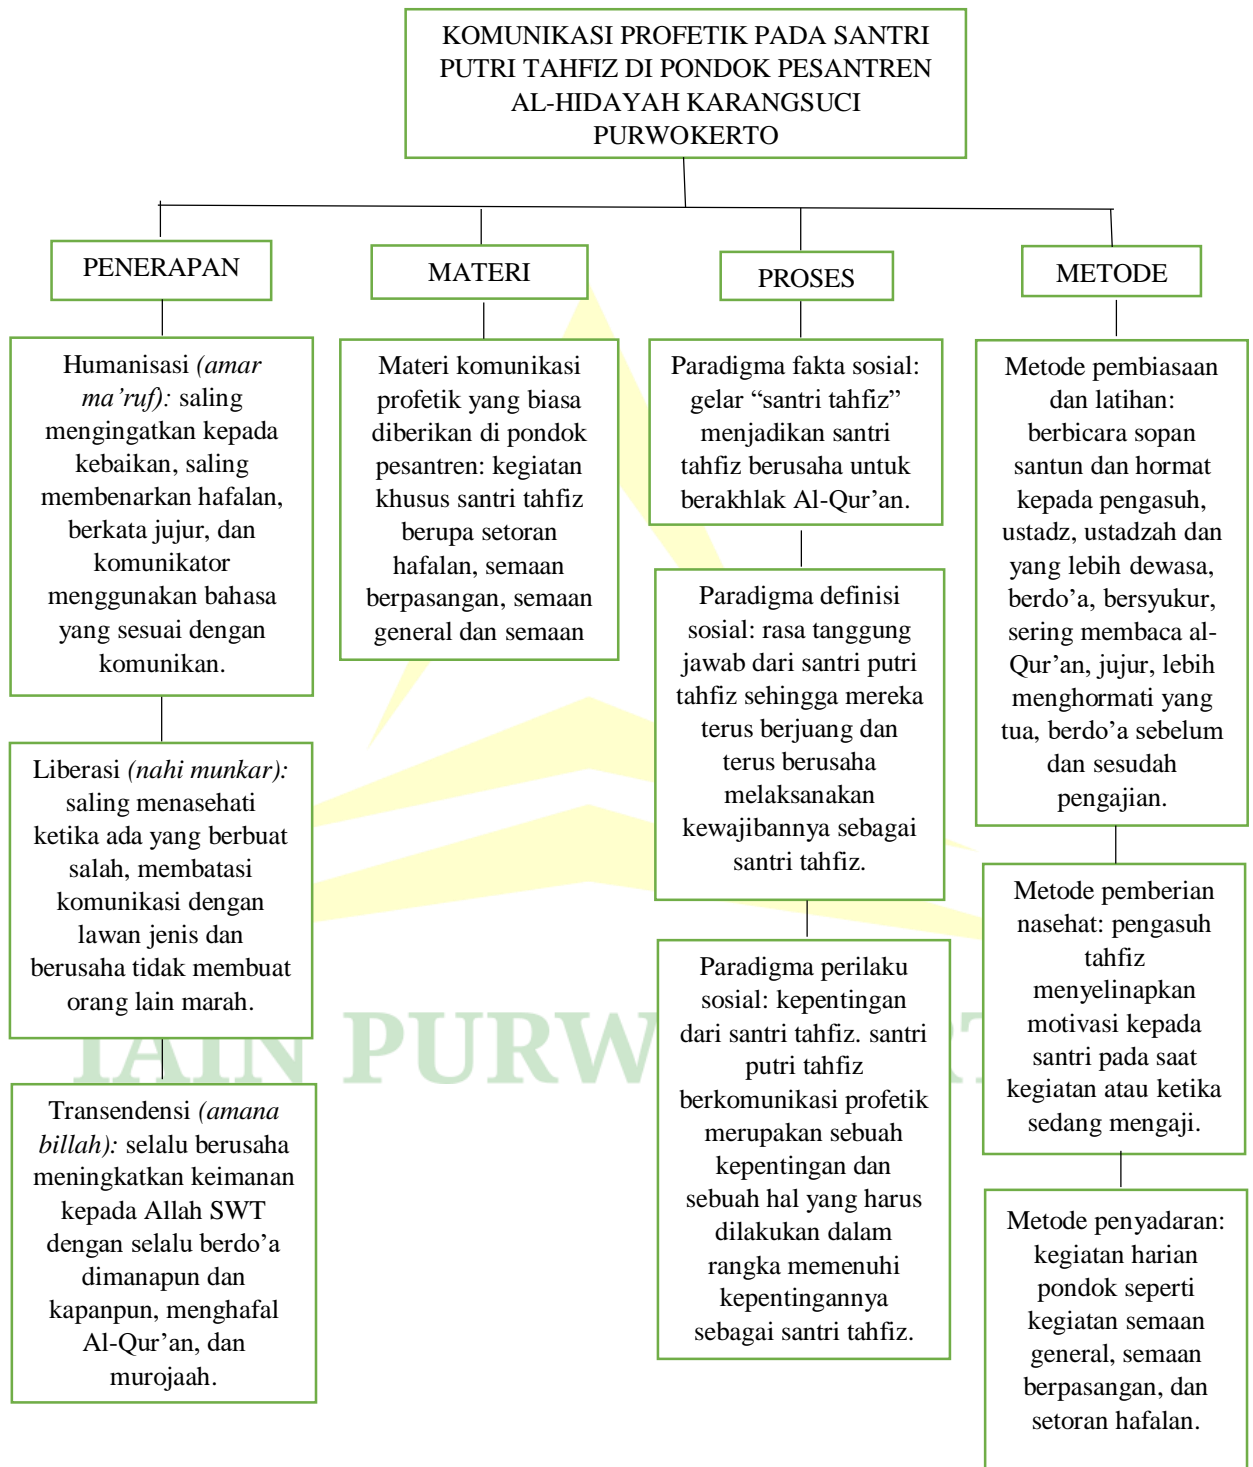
KOMUNIKASI PROFETIK PADA SANTRI PUTRI TAHFIZ DI PONDOK PESANTREN AL-HIDAYAH KARANGSUCI PURWOKERTO

PENERAPAN

Humanisasi *(amar ma'ruf):* saling mengingatkan kepada kebaikan, saling membenarkan hafalan, berkata jujur, dan komunikator menggunakan bahasa yang sesuai dengan komunikan.

Liberasi *(nahi munkar):* saling menasehati ketika ada yang berbuat salah, membatasi komunikasi dengan lawan jenis dan berusaha tidak membuat orang lain marah.

Transendensi *(amana billah):* selalu berusaha meningkatkan keimanan kepada Allah SWT dengan selalu berdo'a dimanapun dan kapanpun, menghafal Al-Qur'an, dan murojaah.

MATERI

Materi komunikasi profetik yang biasa diberikan di pondok pesantren: kegiatan khusus santri tahfiz berupa setoran hafalan, semaan berpasangan, semaan general dan semaan

PROSES

Paradigma fakta sosial: gelar "santri tahfiz" menjadikan santri tahfiz berusaha untuk berakhlak Al-Qur'an.

Paradigma definisi sosial: rasa tanggung jawab dari santri putri tahfiz sehingga mereka terus berjuang dan terus berusaha melaksanakan kewajibannya sebagai santri tahfiz.

Paradigma perilaku sosial: kepentingan dari santri tahfiz. santri putri tahfiz berkomunikasi profetik merupakan sebuah kepentingan dan sebuah hal yang harus dilakukan dalam rangka memenuhi kepentingannya sebagai santri tahfiz.

METODE

Metode pembiasaan dan latihan: berbicara sopan santun dan hormat kepada pengasuh, ustadz, ustadzah dan yang lebih dewasa, berdo'a, bersyukur, sering membaca al-Qur'an, jujur, lebih menghormati yang tua, berdo'a sebelum dan sesudah pengajian.

Metode pemberian nasehat: pengasuh tahfiz menyelinapkan motivasi kepada santri pada saat kegiatan atau ketika sedang mengaji.

Metode penyadaran: kegiatan harian pondok seperti kegiatan semaan general, semaan berpasangan, dan setoran hafalan.

IAIN PURW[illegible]